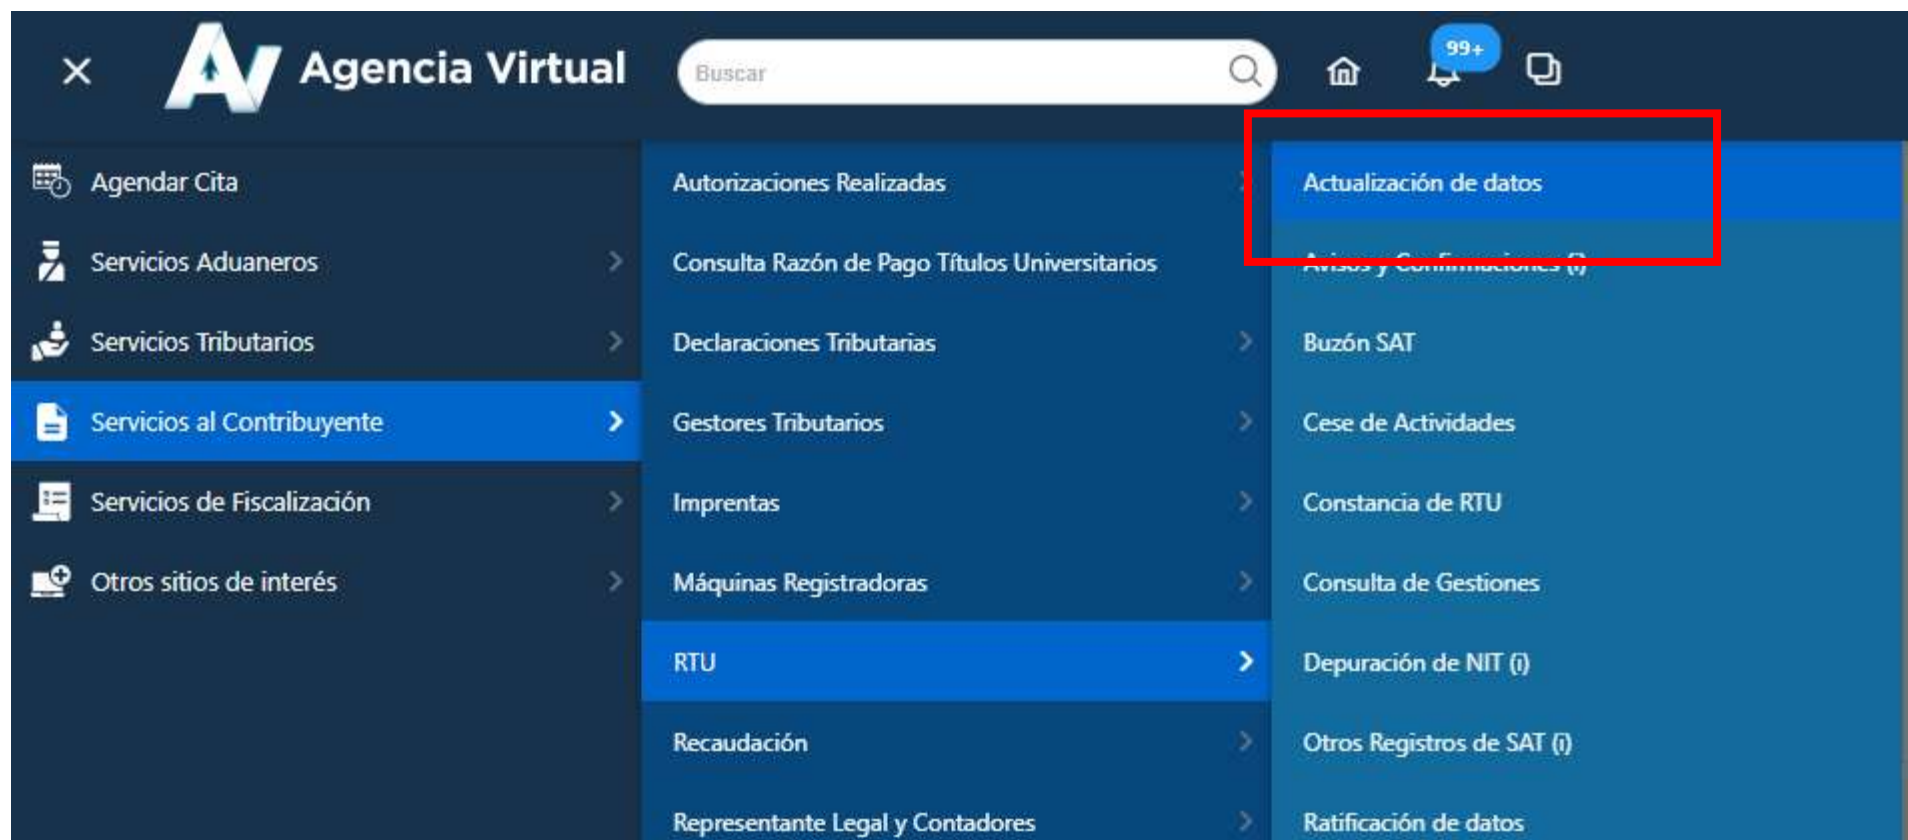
×
Agencia Virtual
Buscar
99+

Agendar Cita
Servicios Aduaneros
Servicios Tributarios
Servicios al Contribuyente
Servicios de Fiscalización
Otros sitios de interés

Autorizaciones Realizadas
Consulta Razón de Pago Títulos Universitarios
Declaraciones Tributarias
Gestores Tributarios
Imprentas
Máquinas Registradoras
RTU
Recaudación
Representante Legal y Contadores

Actualización de datos
Avisos y Confirmaciones (i)
Buzón SAT
Cese de Actividades
Constancia de RTU
Consulta de Gestiones
Depuración de NIT (i)
Otros Registros de SAT (i)
Ratificación de datos